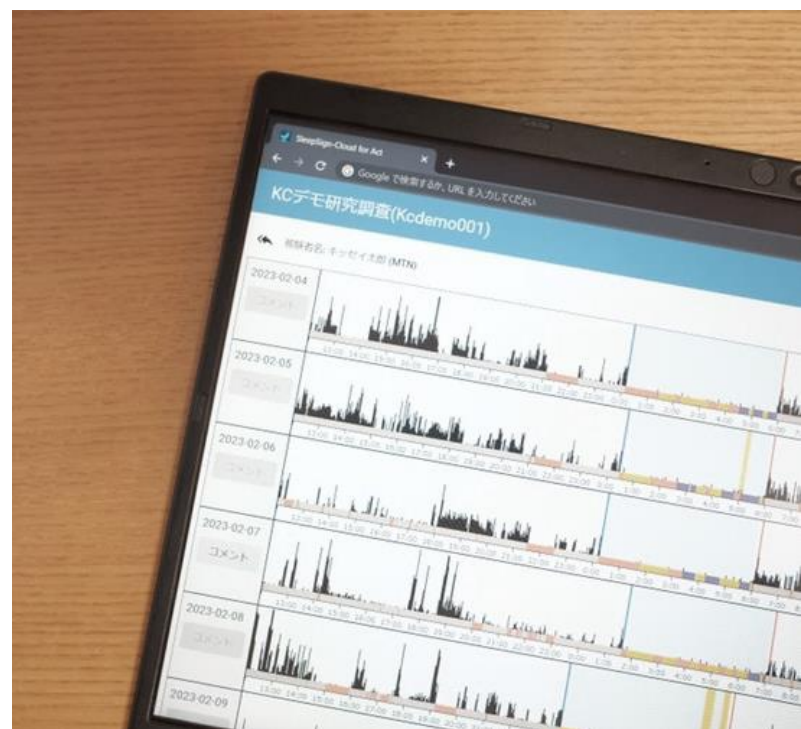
SleepSign-Cloud for Act

Google で検索するか、URL を入力してください

KCデモ研究調査(Kcdemo001)

被験者名: キッセイ太郎 (MTN)

2023-02-04
コメント

2023-02-05
コメント

2023-02-06
コメント

2023-02-07
コメント

2023-02-08
コメント

2023-02-09